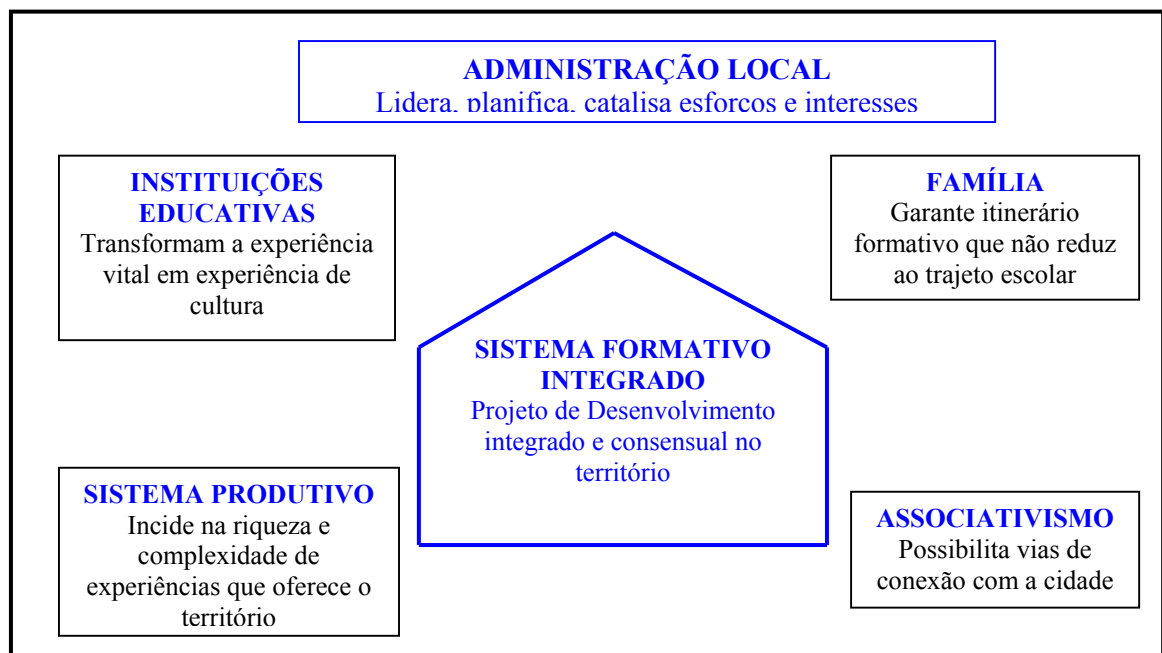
ADMINISTRAÇÃO LOCAL
Lidera, planifica, catalisa esforços e interesses

INSTITUIÇÕES EDUCATIVAS
Transformam a experiência vital em experiência de cultura

FAMÍLIA
Garante itinerário formativo que não reduz ao trajeto escolar

SISTEMA FORMATIVO INTEGRADO
Projeto de Desenvolvimento integrado e consensual no território

SISTEMA PRODUTIVO
Incide na riqueza e complexidade de experiências que oferece o território

ASSOCIATIVISMO
Possibilita vias de conexão com a cidade